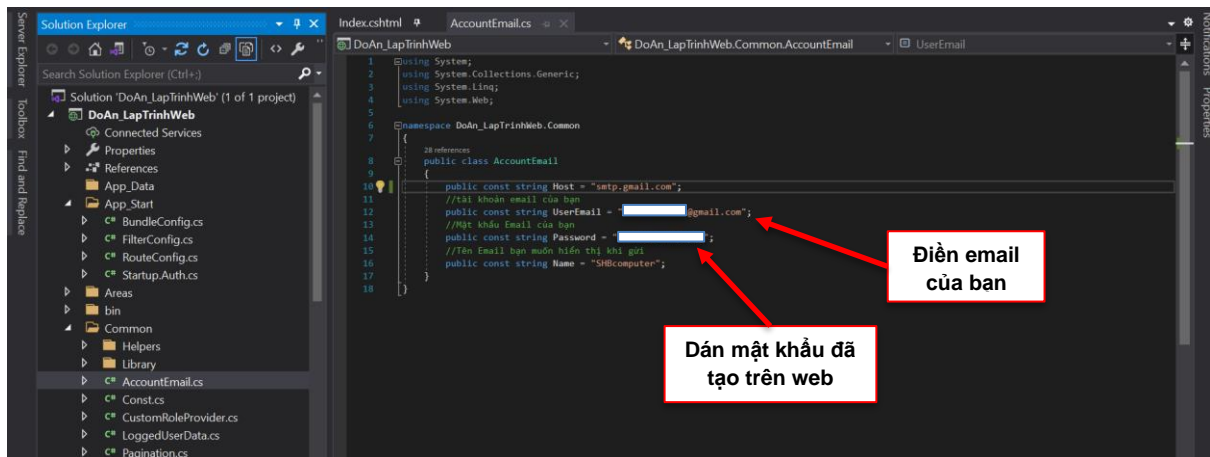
Server Explorer
Toolbox
Find and Replace

Solution Explorer

Search Solution Explorer (Ctrl+;)

Solution 'DoAn_LapTrinhWeb' (1 of 1 project)
DoAn_LapTrinhWeb
Connected Services
Properties
References
App_Data
App_Start
BundleConfig.cs
FilterConfig.cs
RouteConfig.cs
Startup.Auth.cs
Areas
bin
Common
Helpers
Library
AccountEmail.cs
Const.cs
CustomRoleProvider.cs
LoggedUserData.cs
Pagination.cs

Index.cshtml
AccountEmail.cs

DoAn_LapTrinhWeb
DoAn_LapTrinhWeb.Common.AccountEmail
UserEmail

Notifications
Properties

1 using System;
2 using System.Collections.Generic;
3 using System.Linq;
4 using System.Web;
5
6 namespace DoAn_LapTrinhWeb.Common
7 {
28 references
8 public class AccountEmail
9 {
10 public const string Host = "smtp.gmail.com";
11 //tài khoản email của bạn
12 public const string UserEmail = "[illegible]@gmail.com";
13 //Mật khẩu Email của bạn
14 public const string Password = "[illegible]";
15 //Tên Email bạn muốn hiển thị khi gửi
16 public const string Name = "SHBcomputer";
17 }
18 }

Điền email của ban

Dán mật khẩu đã tạo trên web